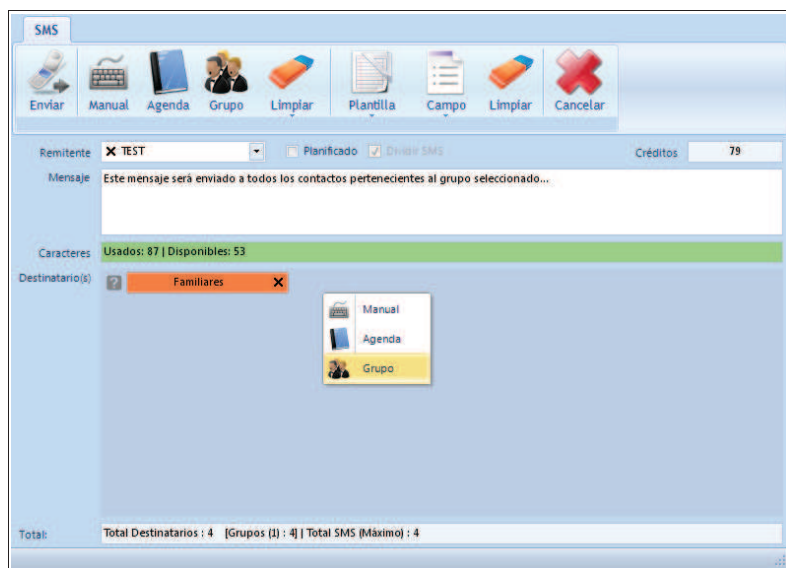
SMS

Enviar Manual Agenda Grupo Limpiar Plantilla Campo Limpiar Cancelar

Remitente ✕ TEST Planificado Dividir SMS Créditos 79

Mensaje Este mensaje será enviado a todos los contactos pertenecientes al grupo seleccionado...

Caracteres Usados: 87 | Disponibles: 53

Destinatario(s) ? Familiares ✕

Manual
Agenda
Grupo

Total: Total Destinatarios : 4 [Grupos (1) : 4] | Total SMS (Máximo) : 4